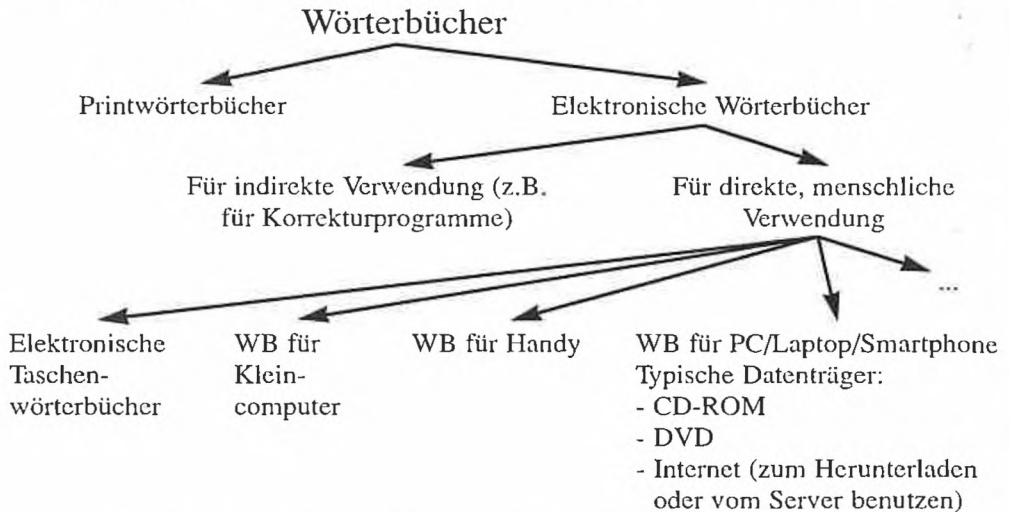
Wörterbücher

Printwörterbücher

Elektronische Wörterbücher

Für indirekte Verwendung (z.B. für Korrekturprogramme)

Für direkte, menschliche Verwendung

Elektronische Taschenwörterbücher

WB für Kleincomputer

WB für Handy

WB für PC/Laptop/Smartphone
Typische Datenträger:
- CD-ROM
- DVD
- Internet (zum Herunterladen oder vom Server benutzen)

...